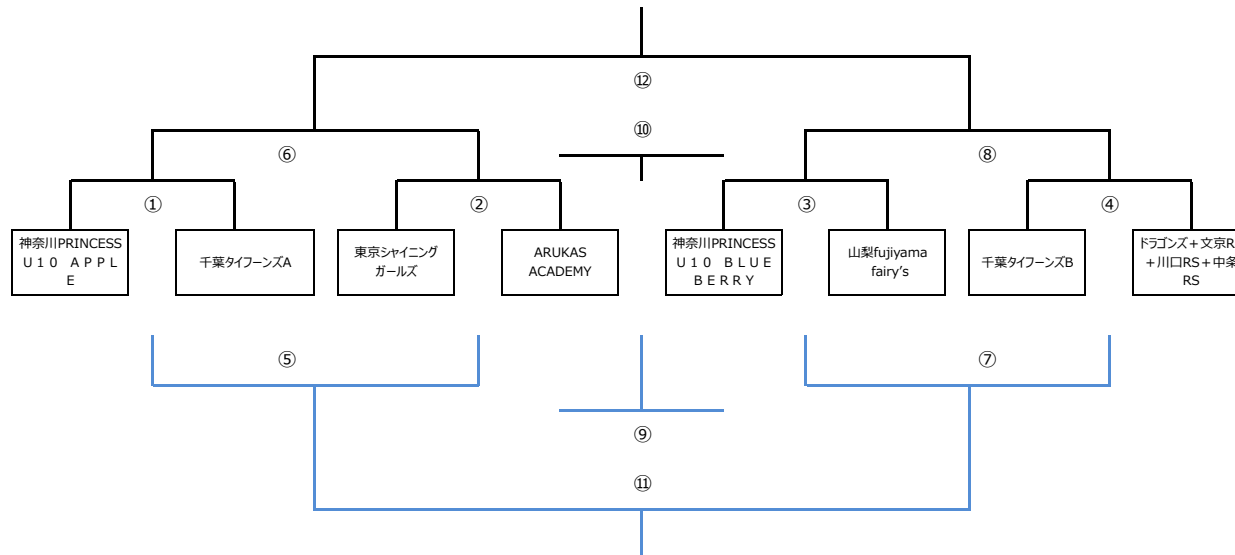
⑫

⑩

⑥

⑧

①

②

③

④

神奈川PRINCESS Ｕ１０ ＡＰＰＬＥ

千葉タイフーンズA

東京シャイニングガールズ

ARUKAS ACADEMY

神奈川PRINCESS Ｕ１０ ＢＬＵＥ ＢＥＲＲＹ

山梨fujiyama fairy's

千葉タイフーンズB

ドラゴンズ＋文京R ＋川口RS＋中条 RS

⑤

⑦

⑨

⑪